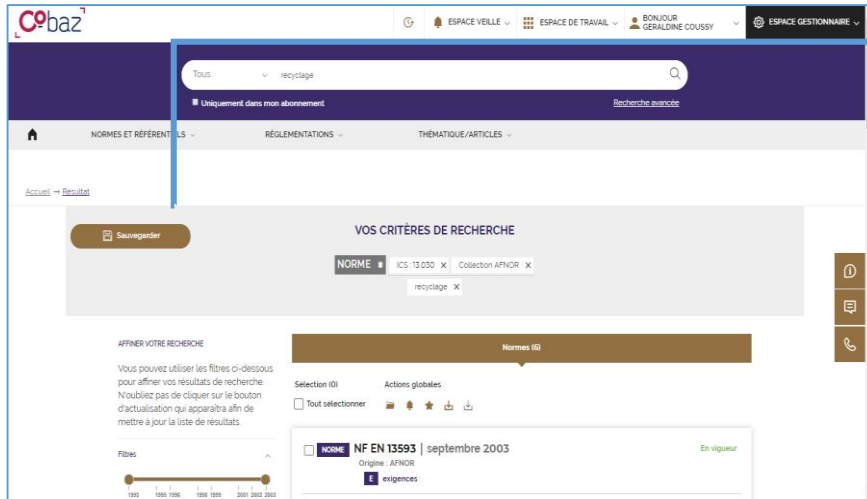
Cobaz

ESPACE VEILLE
ESPACE DE TRAVAIL
BONJOUR GERALDINE COUSSY
ESPACE GESTIONNAIRE

Tous
recyclage

Uniquement dans mon abonnement
Recherche avancée

NORMES ET RÉFÉRENTIELS
RÉGLEMENTATIONS
THÉMATIQUE/ARTICLES

Accueil → Résultat

Sauvegarder

VOS CRITÈRES DE RECHERCHE

NORME
ICS : 13.030 ×
Collection AFNOR ×
recyclage ×

AFFINER VOTRE RECHERCHE

Vous pouvez utiliser les filtres ci-dessous pour affiner vos résultats de recherche. N'oubliez pas de cliquer sur le bouton d'actualisation qui apparaitra afin de mettre à jour la liste de résultats.

Filtres

1993 1995 1996 1998 1999 2001 2002 2003

Normes (6)

Sélection (0)
Actions globales
Tout sélectionner

NORME
NF EN 13593 | septembre 2003
Origine : AFNOR
E exigences
En vigueur